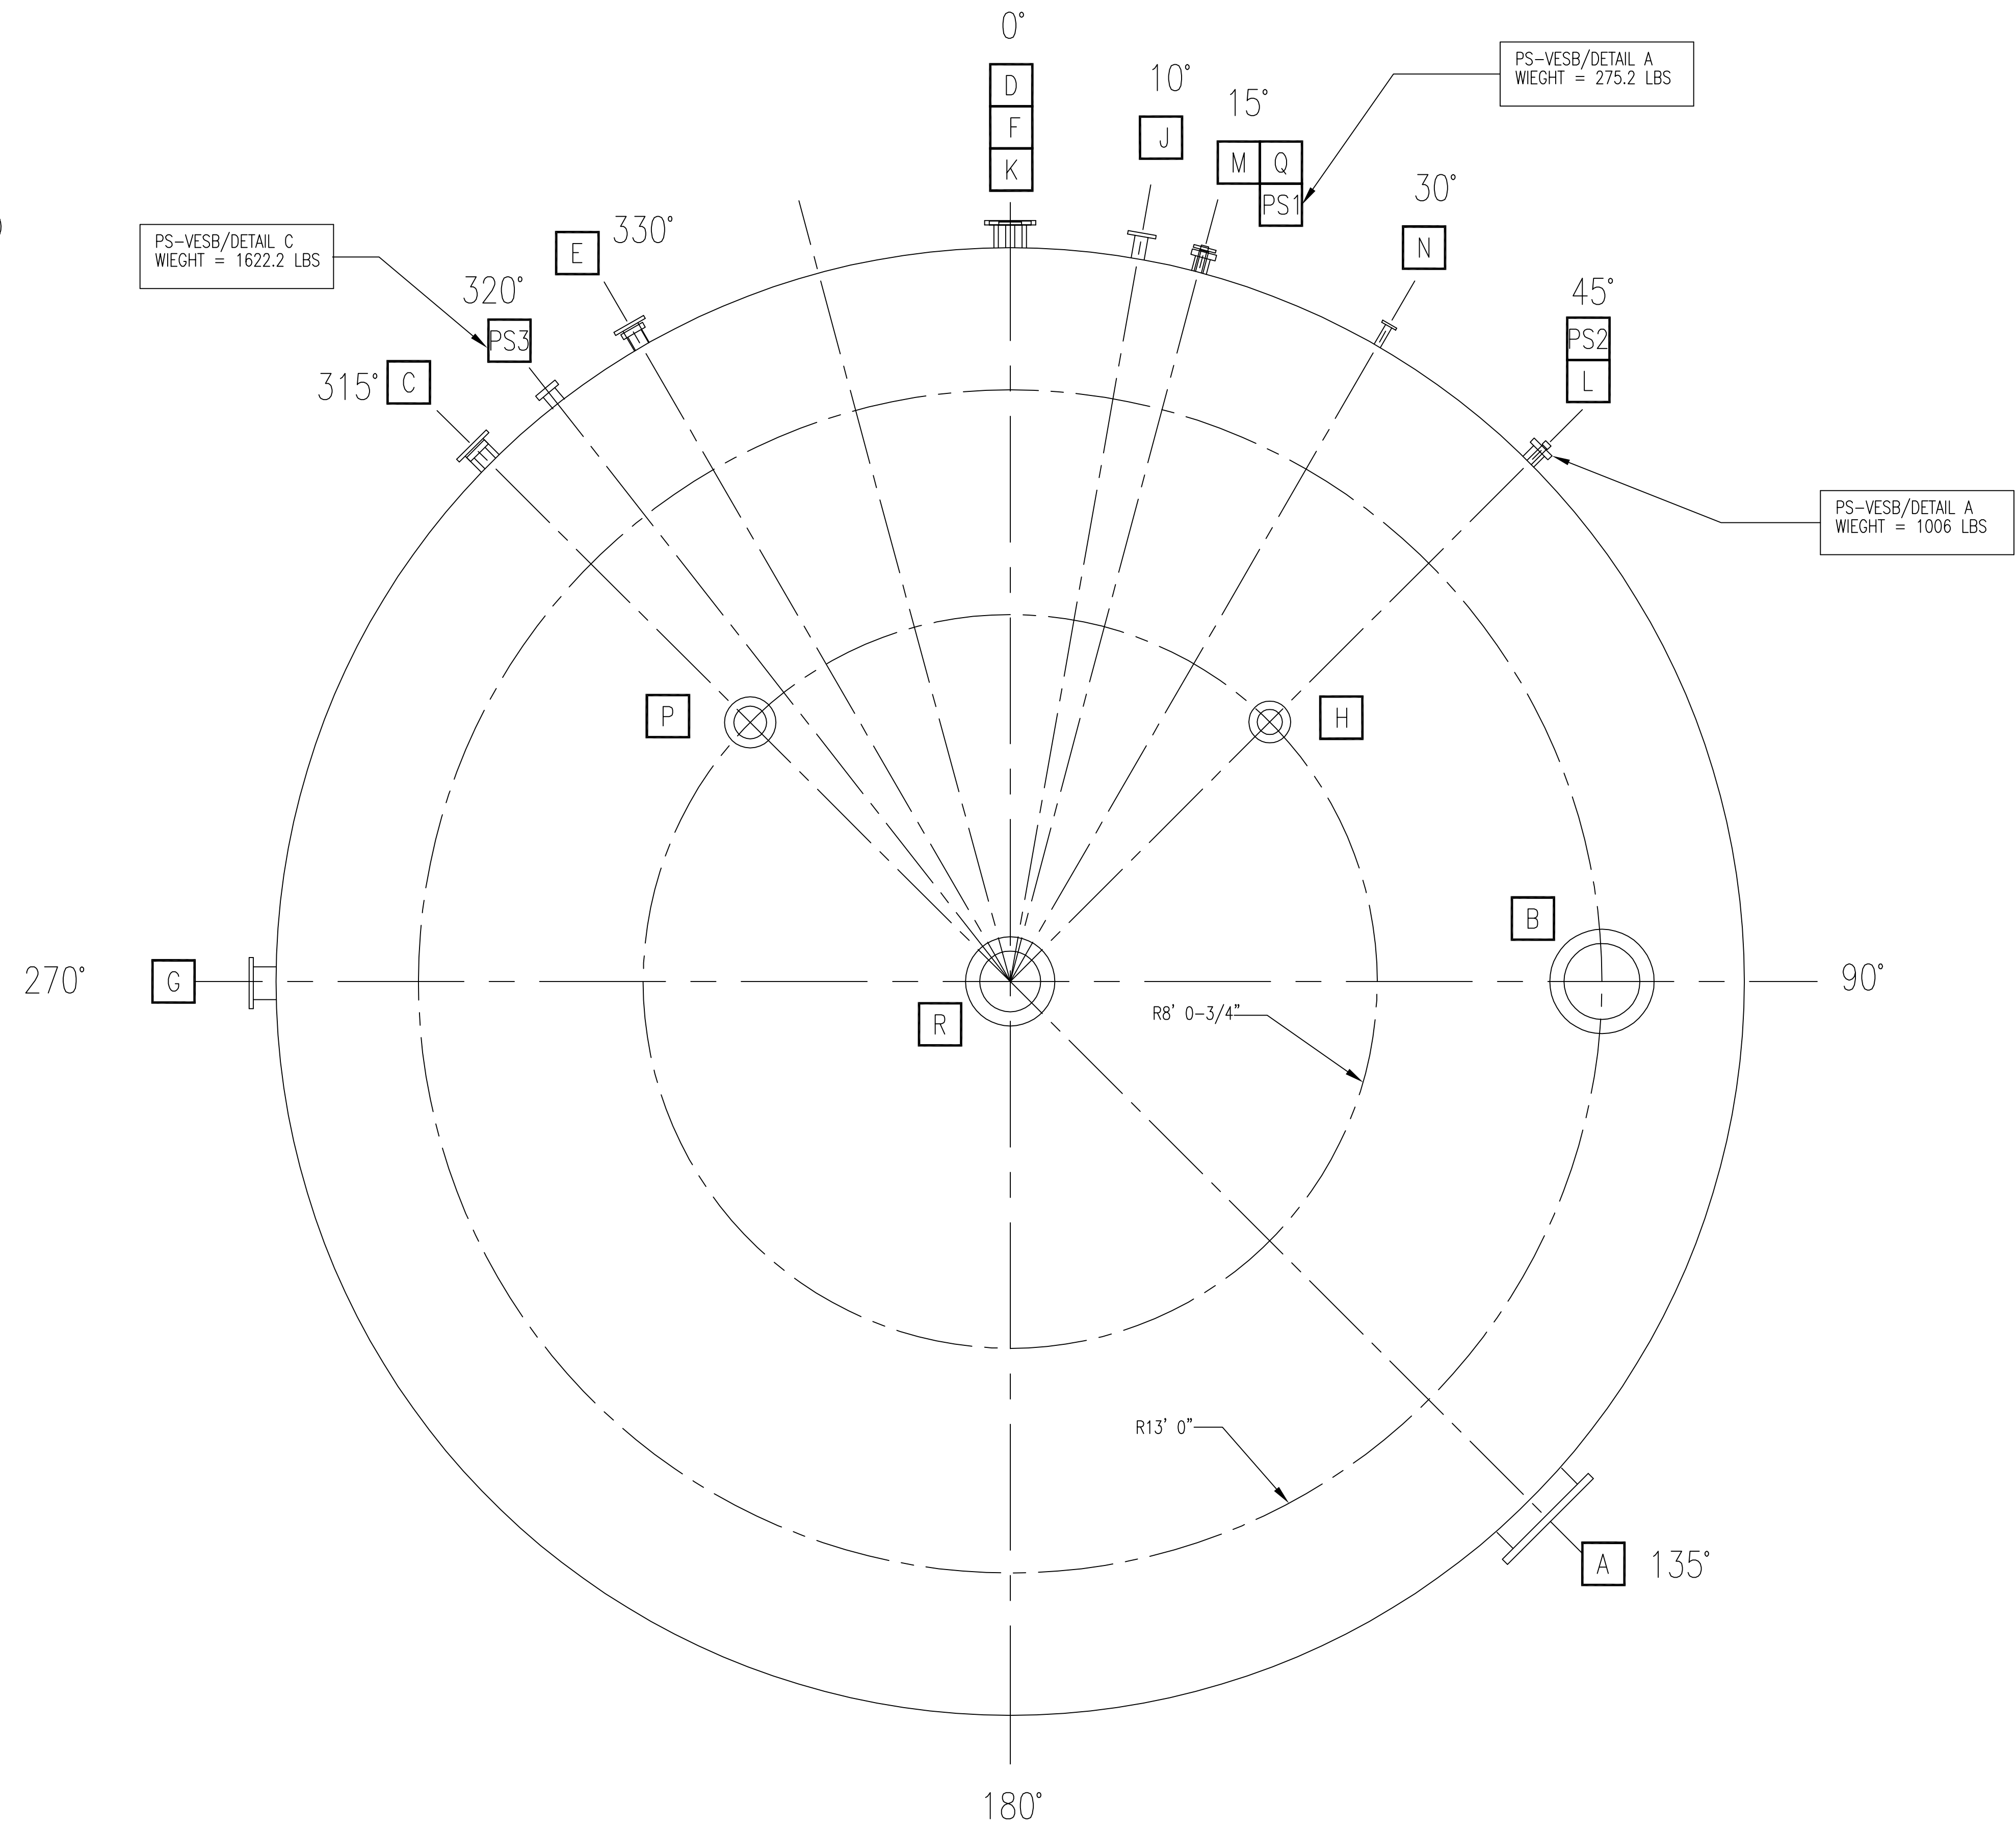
0°

D
F
K

10°

J

15°

M Q
PS1

PS-VESB/DETAIL A
WIEGHT = 275.2 LBS

30°

N

330°

E

PS-VESB/DETAIL C
WIEGHT = 1622.2 LBS

320°

PS3

315° C

45°

PS2
L

PS-VESB/DETAIL A
WIEGHT = 1006 LBS

P

H

B

270°

G

90°

R

R8' 0-3/4"

R13' 0"

A 135°

180°